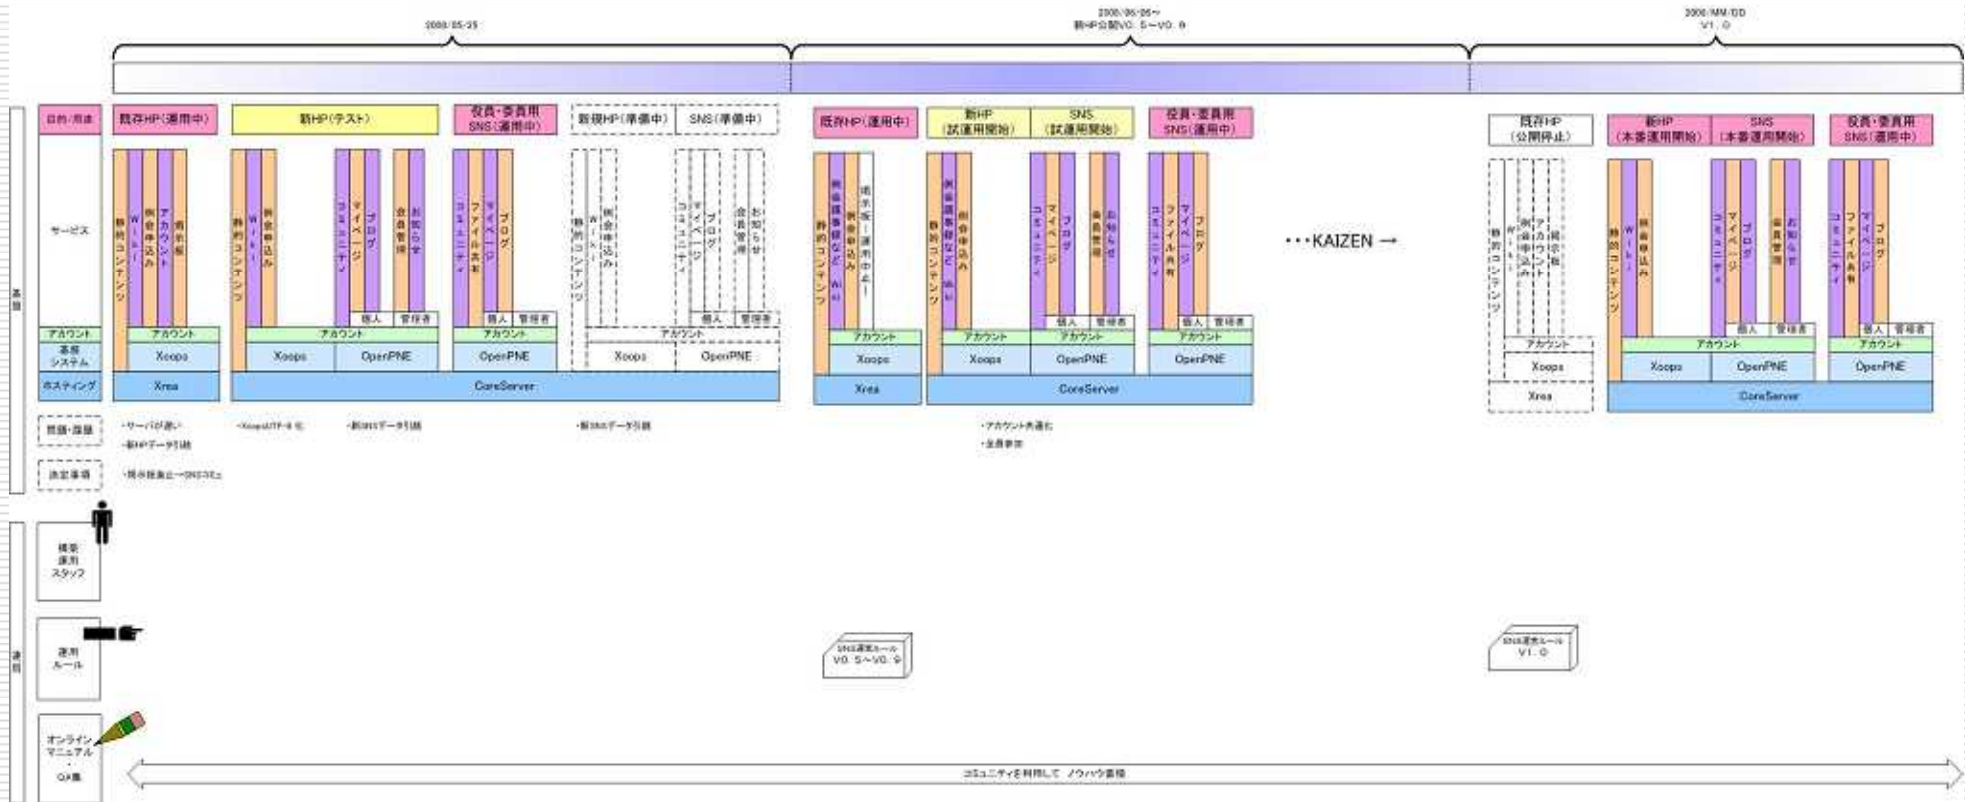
2008/05/25

2008/06/05～
新HP公開V0.5～V0.9

2008/MM/DD
V1.0

目的/用途

既存HP(運用中)

新HP(テスト)

役員・委員用
SNS(運用中)

新規HP(準備中)

SNS(準備中)

既存HP(運用中)

新HP
(試運用開始)

SNS
(試運用開始)

役員・委員用
SNS(運用中)

既存HP
(公開停止)

新HP
(本番運用開始)

SNS
(本番運用開始)

役員・委員用
SNS(運用中)

サービス

静的コンテンツ
Wiki
例会申込み
アカウント
掲示板

静的コンテンツ
Wiki
例会申込み

コミュニティ
マイページ
ブログ
会員管理
お知らせ

コミュニティ
ファイル共有
マイページ
ブログ

静的コンテンツ
Wiki
例会申込み

コミュニティ
マイページ
ブログ
会員管理
お知らせ

静的コンテンツ
例会議事録など
例会申込み
掲示板(運用中止)

静的コンテンツ
例会議事録など
例会申込み

コミュニティ
マイページ
ブログ
会員管理
お知らせ

コミュニティ
ファイル共有
マイページ
ブログ

・・・KAIZEN →

静的コンテンツ
Wiki
例会申込み
アカウント
掲示板

静的コンテンツ
Wiki
例会申込み

コミュニティ
マイページ
ブログ
会員管理
お知らせ

コミュニティ
ファイル共有
マイページ
ブログ

個人 管理者

基盤

アカウント

基盤システム

ホスティング

アカウント

Xoops

Xrea

OpenPNE

CoreServer

問題・課題

・サーバが遅い
・新HPデータ引継

・XoopsUTF-8化

・新SNSデータ引継

・新SNSデータ引継

・アカウント共通化
・全員参加

決定事項

・掲示板廃止→SNSコミュ

構築運用スタッフ

運用

運用ルール

SNS運営ルール
V0.5～V0.9

SNS運営ルール
V1.0

オンラインマニュアル
・
QA集

コミュニティを利用して ノウハウ蓄積